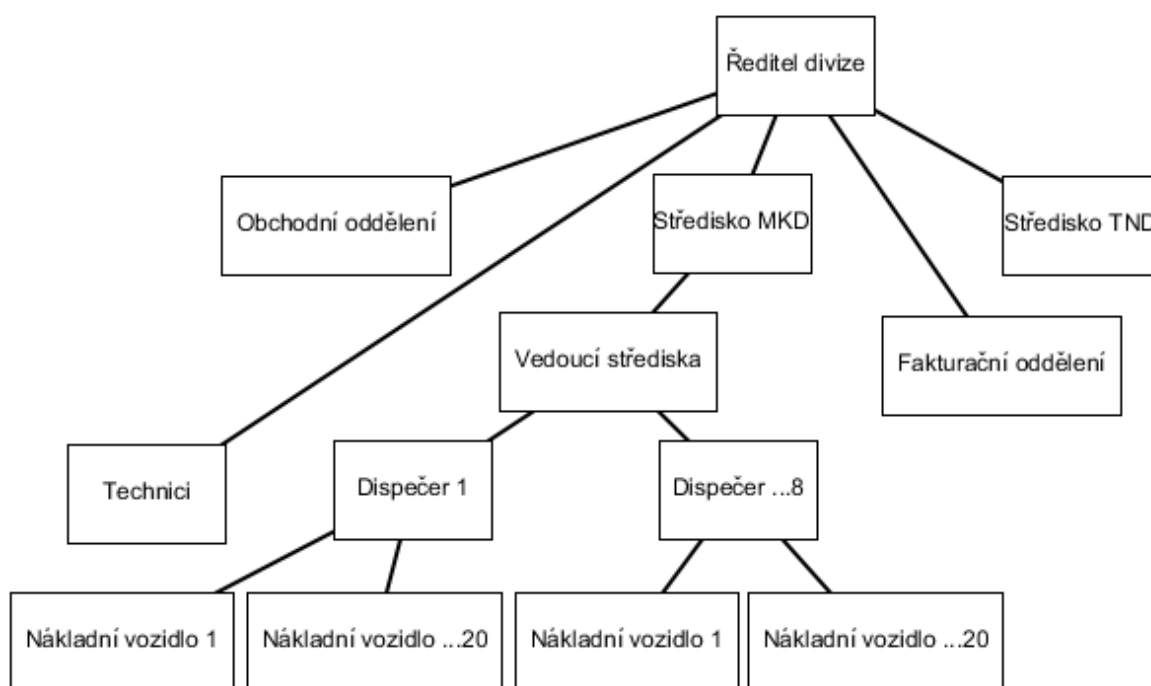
Ředitel divize

Obchodní oddělení

Středisko MKD

Středisko TND

Vedoucí střediska

Fakturační oddělení

Technici

Dispečer 1

Dispečer ...8

Nákladní vozidlo 1

Nákladní vozidlo ...20

Nákladní vozidlo 1

Nákladní vozidlo ...20